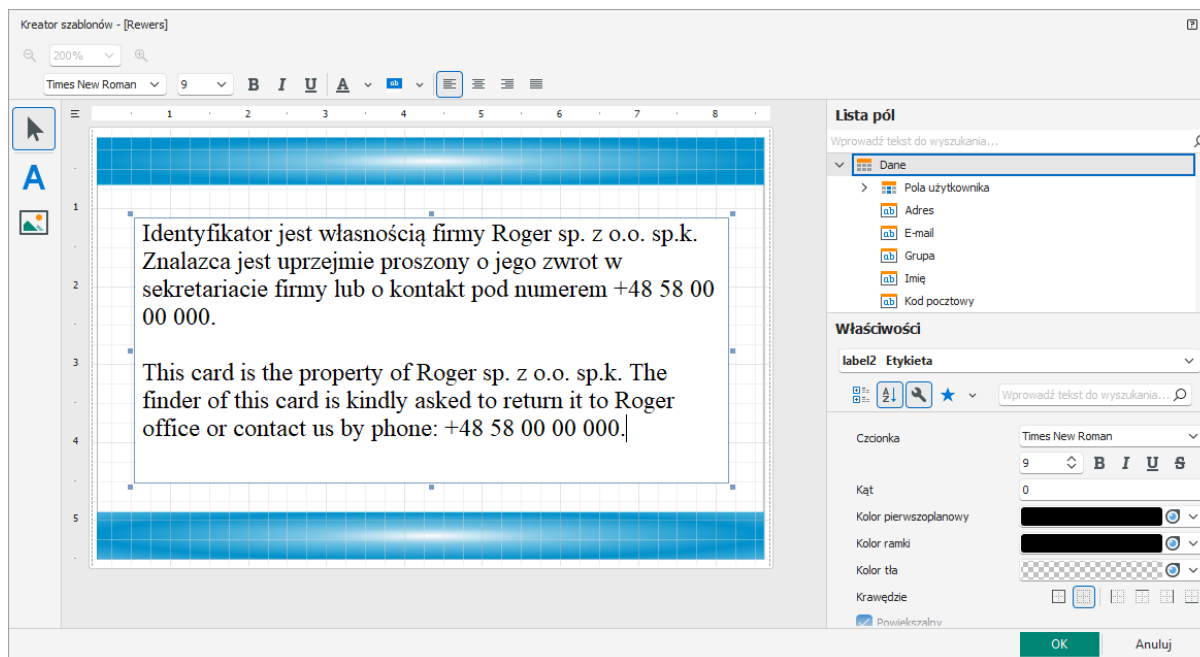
Kreator szablonów - [Rewers]

200%

Times New Roman 9 B I U A

1 2 3 4 5 6 7 8

1
2
3
4
5

Identyfikator jest własnością firmy Roger sp. z o.o. sp.k. Znalazca jest uprzejmie proszony o jego zwrot w sekretariacie firmy lub o kontakt pod numerem +48 58 00 00 000.

This card is the property of Roger sp. z o.o. sp.k. The finder of this card is kindly asked to return it to Roger office or contact us by phone: +48 58 00 00 000.

Lista pól

Wprowadź tekst do wyszukania...

Dane
Pola użytkownika
Adres
E-mail
Grupa
Imię
Kod pocztowy

Właściwości

label2 Etykieta

Wprowadź tekst do wyszukania...

Czcionka Times New Roman
9 B I U S
Kąt 0
Kolor pierwszoplanowy
Kolor ramki
Kolor tła
Krawędzie
Powiększalny

OK
Anuluj